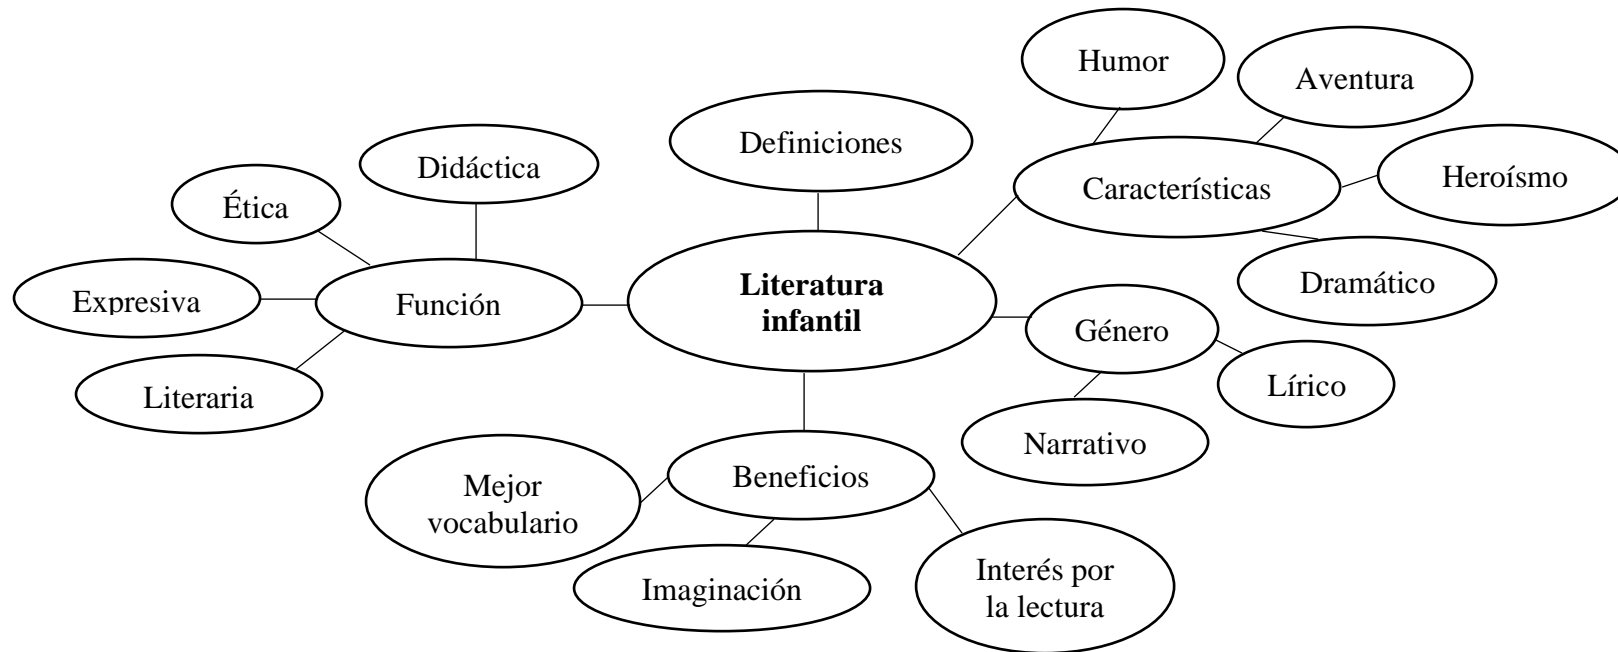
Humor

Aventura

Definiciones

Didáctica

Características

Heroísmo

Ética

Expresiva

Función

**Literatura infantil**

Dramático

Género

Literaria

Lírico

Narrativo

Mejor vocabulario

Beneficios

Imaginación

Interés por la lectura